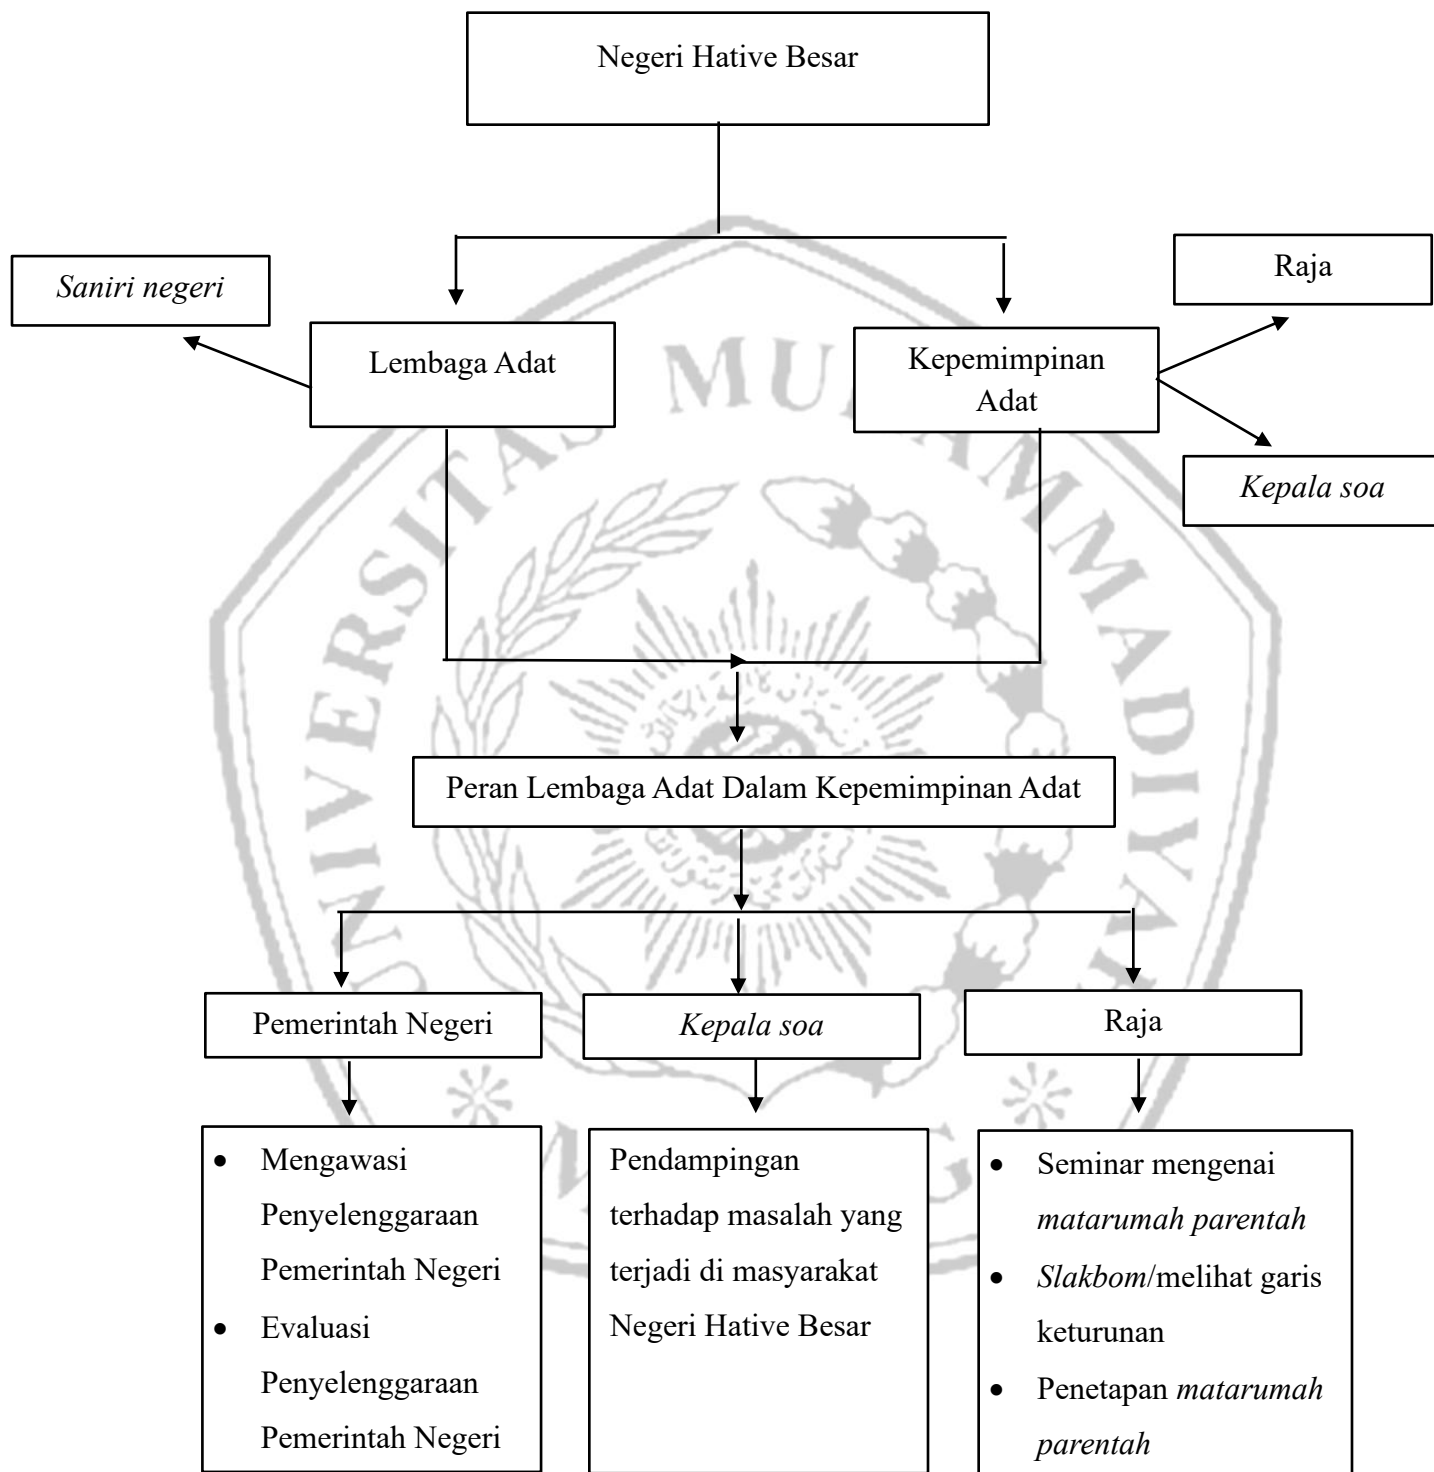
Negeri Hative Besar

Saniri negeri

Lembaga Adat

Kepemimpinan Adat

Raja

Kepala soa

UNIVERSITAS MUHAMMADIYAH MALANG

Peran Lembaga Adat Dalam Kepemimpinan Adat

Pemerintah Negeri

Kepala soa

Raja

- Mengawasi Penyelenggaraan Pemerintah Negeri
- Evaluasi Penyelenggaraan Pemerintah Negeri

Pendampingan terhadap masalah yang terjadi di masyarakat Negeri Hative Besar

- Seminar mengenai matarumah parentah
- Slakbom/melihat garis keturunan
- Penetapan matarumah parentah